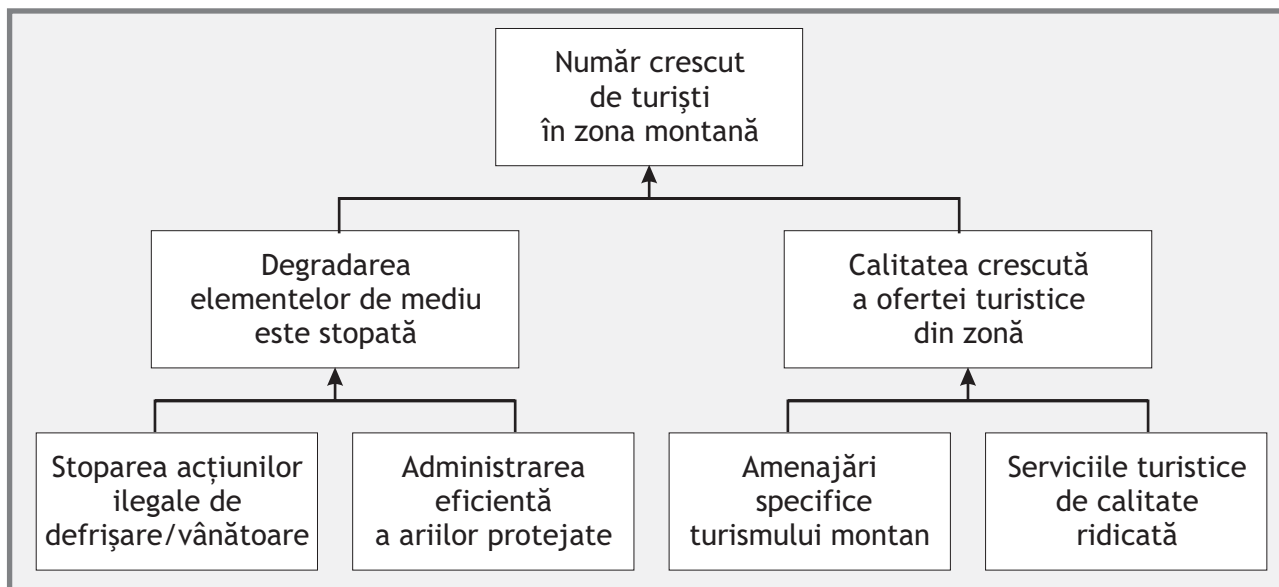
Număr crescut de turiști în zona montană

Degradarea elementelor de mediu este stopată

Calitatea crescută a ofertei turistice din zonă

Stoparea acțiunilor ilegale de defrișare/vânătoare

Administrarea eficientă a ariilor protejate

Amenajări specifice turismului montan

Serviciile turistice de calitate ridicată